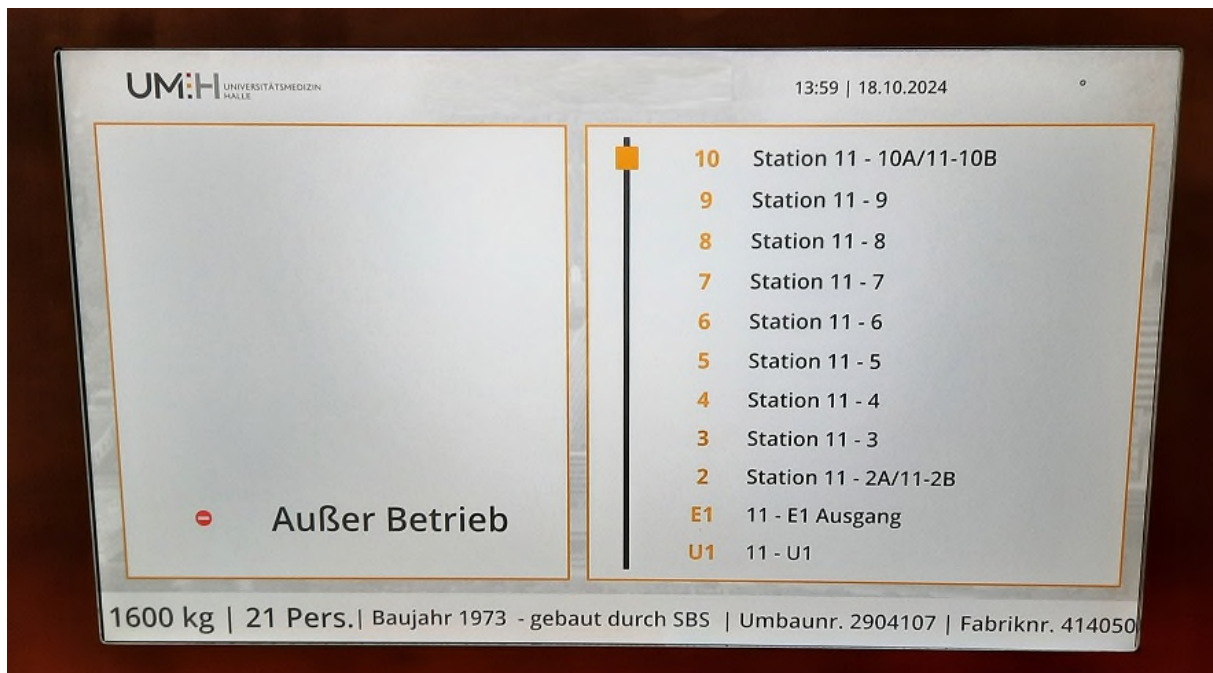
UM:H UNIVERSITÄTSMEDIZIN HALLE

13:59 | 18.10.2024

Außer Betrieb

10 Station 11 - 10A/11-10B
9 Station 11 - 9
8 Station 11 - 8
7 Station 11 - 7
6 Station 11 - 6
5 Station 11 - 5
4 Station 11 - 4
3 Station 11 - 3
2 Station 11 - 2A/11-2B
E1 11 - E1 Ausgang
U1 11 - U1

1600 kg | 21 Pers. | Baujahr 1973 - gebaut durch SBS | Umbaunr. 2904107 | Fabriknr. 414050